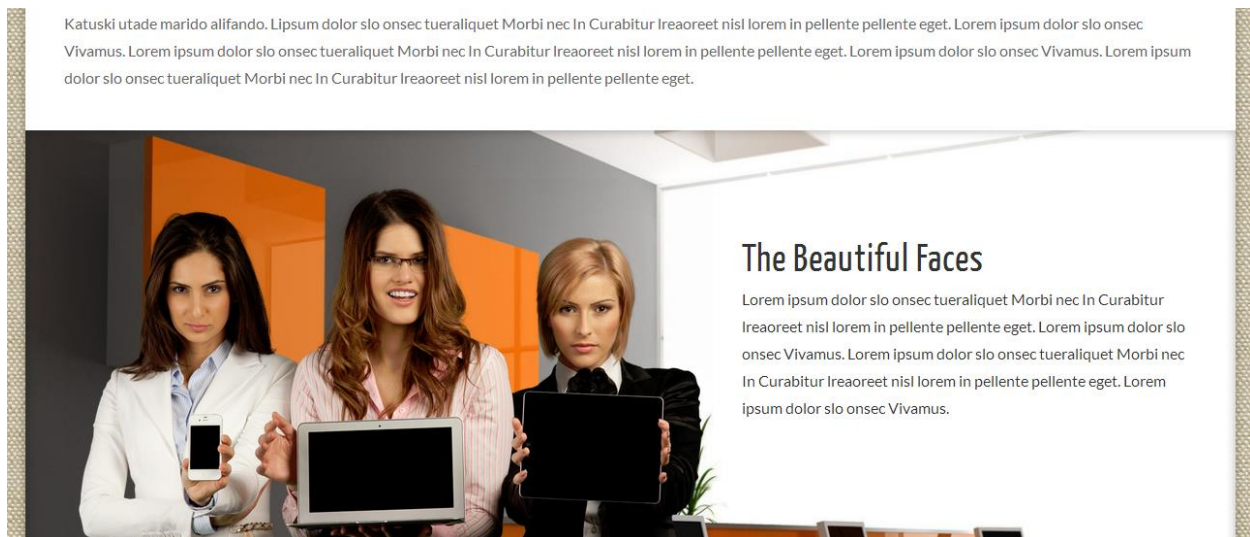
Katuski utade marido alifando. Lipsum dolor slo onsec tueraliquet Morbi nec In Curabitur Ireaoreet nisl lorem in pellente pellente eget. Lorem ipsum dolor slo onsec Vivamus. Lorem ipsum dolor slo onsec tueraliquet Morbi nec In Curabitur Ireaoreet nisl lorem in pellente pellente eget. Lorem ipsum dolor slo onsec Vivamus. Lorem ipsum dolor slo onsec tueraliquet Morbi nec In Curabitur Ireaoreet nisl lorem in pellente pellente eget.

The Beautiful Faces

Lorem ipsum dolor slo onsec tueraliquet Morbi nec In Curabitur Ireaoreet nisl lorem in pellente pellente eget. Lorem ipsum dolor slo onsec Vivamus. Lorem ipsum dolor slo onsec tueraliquet Morbi nec In Curabitur Ireaoreet nisl lorem in pellente pellente eget. Lorem ipsum dolor slo onsec Vivamus.